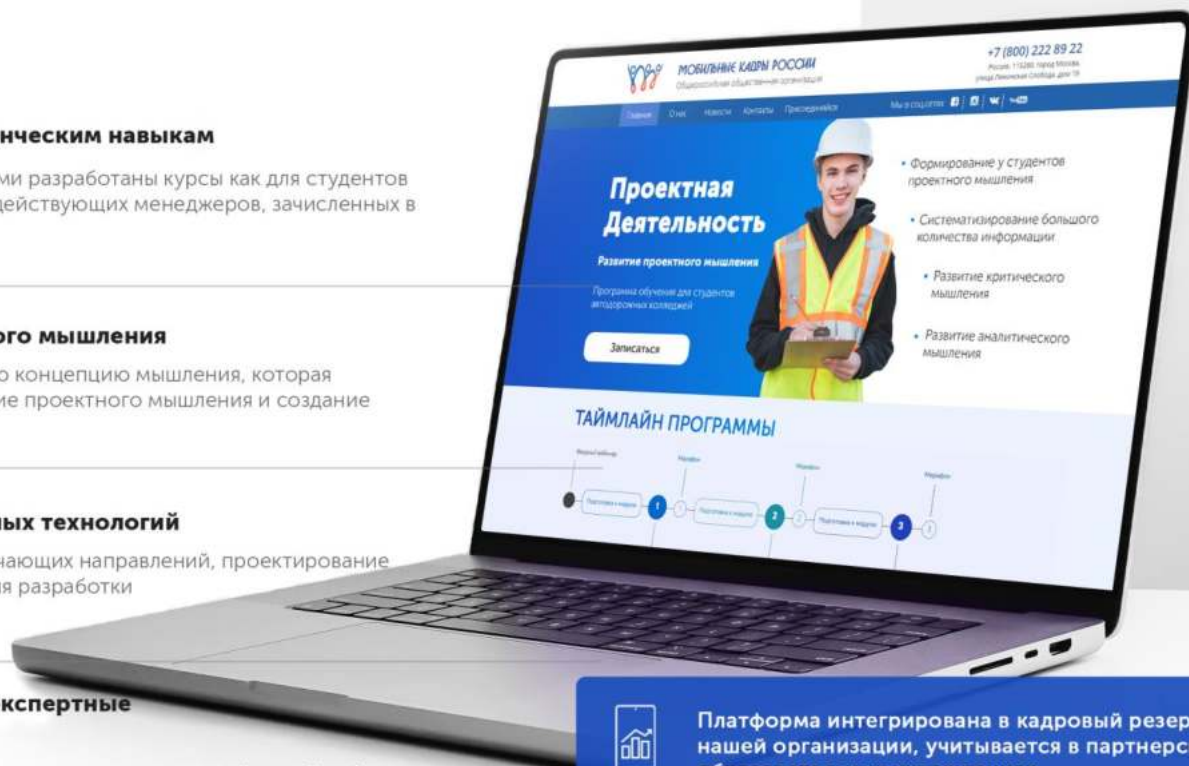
нческим навыкам

ми разработаны курсы как для студентов действующих менеджеров, зачисленных в

ого мышления

о концепцию мышления, которая ие проектного мышления и создание

ных технологий

нающих направлений, проектирование я разработки

кспертные

МОБИЛЬНЫЕ КАДРЫ РОССИИ
Общероссийская общественная организация

+7 (800) 222 89 22
Россия, 115280, город Москва, улица Ленинская Слобода, дом 19

Главная Отчет Новости Контакты Присоединяйся

Мы в соцсетях

Проектная Деятельность

Развитие проектного мышления

Программа обучения для студентов автодорожных колледжей

Записаться

• Формирование у студентов проектного мышления

• Систематизирование большого количества информации

• Развитие критического мышления

• Развитие аналитического мышления

ТАЙМЛАЙН ПРОГРАММЫ

Вводный вебинар

Марафон

Подготовка к модулю

1

Марафон

Подготовка к модулю

2

Марафон

Подготовка к модулю

3

Платформа интегрирована в кадровый резер нашей организации, учитывается в партнерс